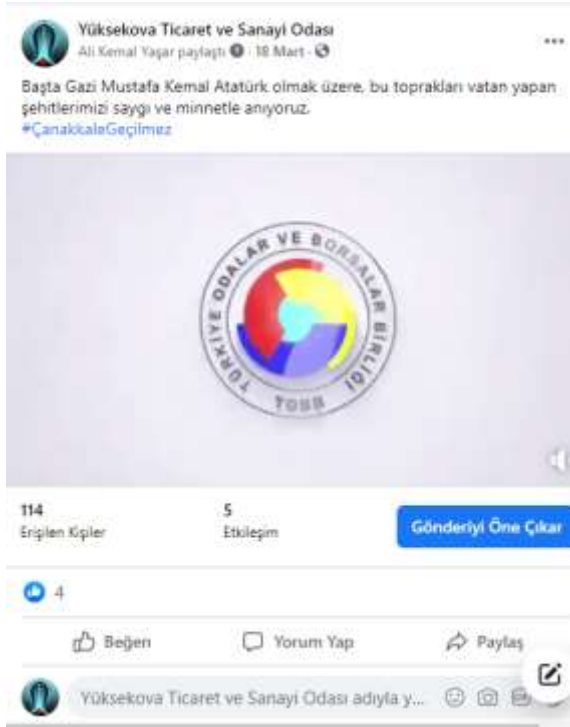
Yüksekova Ticaret ve Sanayi Odası
Ali Kemal Yaşar paylaştı · 18 Mart ·

...

Başta Gazi Mustafa Kemal Atatürk olmak üzere, bu toprakları vatan yapan şehitlerimizi saygı ve minnetle anıyoruz.
#ÇanakkaleGeçilmez

TÜRKİYE ODALAR VE BORSALAR BİRLİĞİ
TOBB

114
Erişilen Kişiler

5
Etkileşim

Gönderiyi Öne Çıkar

4

Beğen

Yorum Yap

Paylaş

Yüksekova Ticaret ve Sanayi Odası adıyla y...